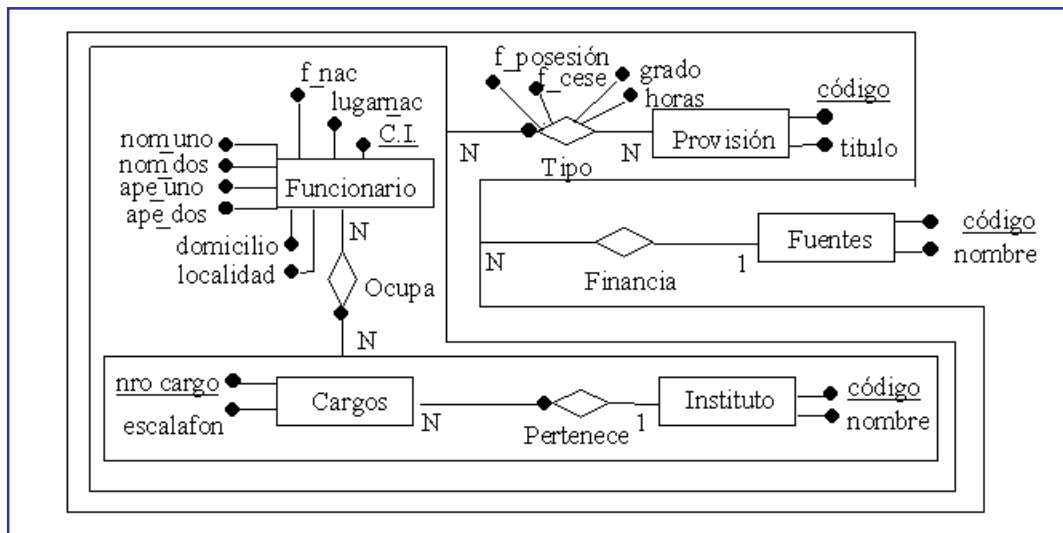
f_nac
lugarnac
C.I.
nom_uno
nom_dos
ape_uno
ape_dos
Funcionario
domicilio
localidad
N
Ocupa
N
f_posesión
f_cese
grado
horas
N
Tipo
N
Provisión
código
titulo
N
Financia
1
Fuentes
código
nombre
nro cargo
escalafon
Cargos
N
Pertenece
1
Instituto
código
nombre